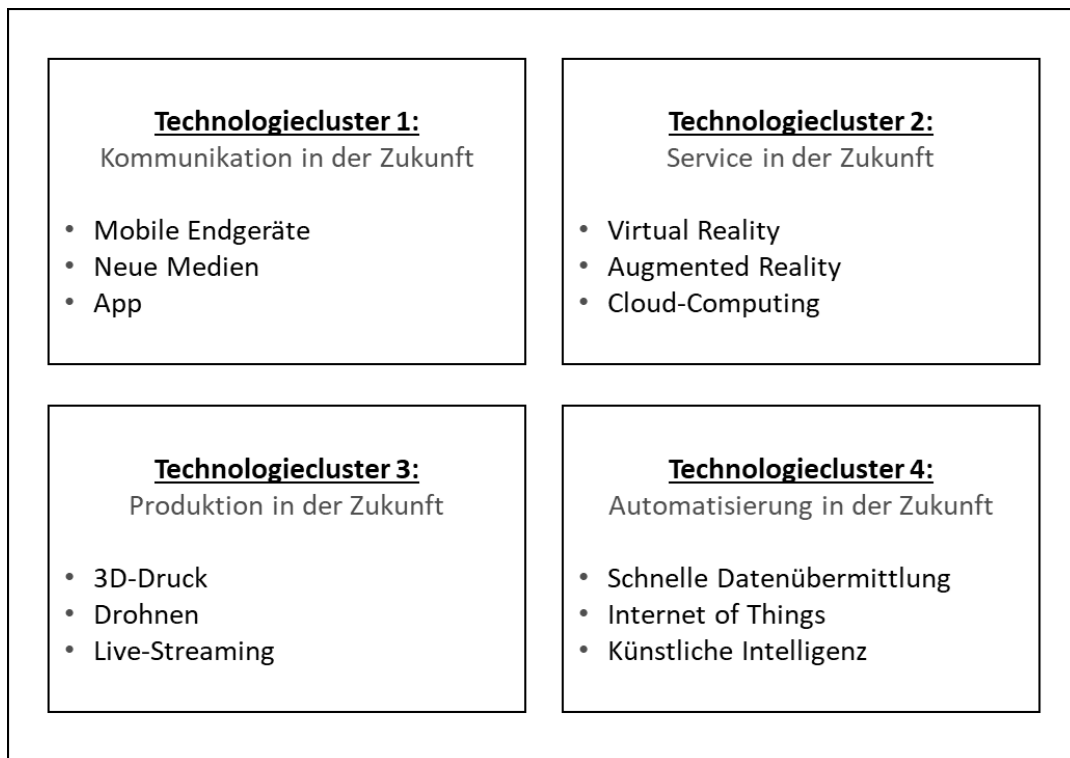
**Technologiecluster 1:**
Kommunikation in der Zukunft

- Mobile Endgeräte
- Neue Medien
- App

**Technologiecluster 2:**
Service in der Zukunft

- Virtual Reality
- Augmented Reality
- Cloud-Computing

**Technologiecluster 3:**
Produktion in der Zukunft

- 3D-Druck
- Drohnen
- Live-Streaming

**Technologiecluster 4:**
Automatisierung in der Zukunft

- Schnelle Datenübermittlung
- Internet of Things
- Künstliche Intelligenz